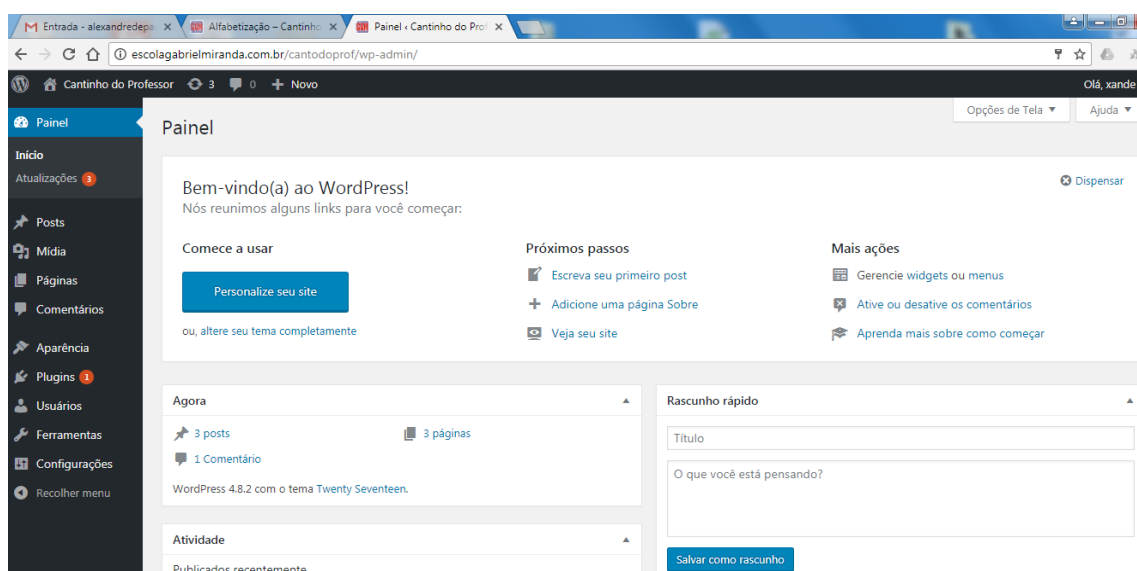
M Entrada - alexandredep ×
Alfabetização – Cantinho ×
Painel ‹ Cantinho do Prof ×

escolagabrielmiranda.com.br/cantodoprof/wp-admin/

Cantinho do Professor 3 0 + Novo
Olá, xande

Painel
Início
Atualizações 3
Posts
Mídia
Páginas
Comentários
Aparência
Plugins 1
Usuários
Ferramentas
Configurações
Recolher menu

Opções de Tela ▼
Ajuda ▼

Painel

Bem-vindo(a) ao WordPress!
Nós reunimos alguns links para você começar:

Dispensar

Comece a usar
Personalize seu site
ou, altere seu tema completamente

Próximos passos
Escreva seu primeiro post
Adicione uma página Sobre
Veja seu site

Mais ações
Gerencie widgets ou menus
Ative ou desative os comentários
Aprenda mais sobre como começar

Agora
3 posts
3 páginas
1 Comentário
WordPress 4.8.2 com o tema Twenty Seventeen.

Rascunho rápido
Título
O que você está pensando?
Salvar como rascunho

Atividade
Publicados recentemente